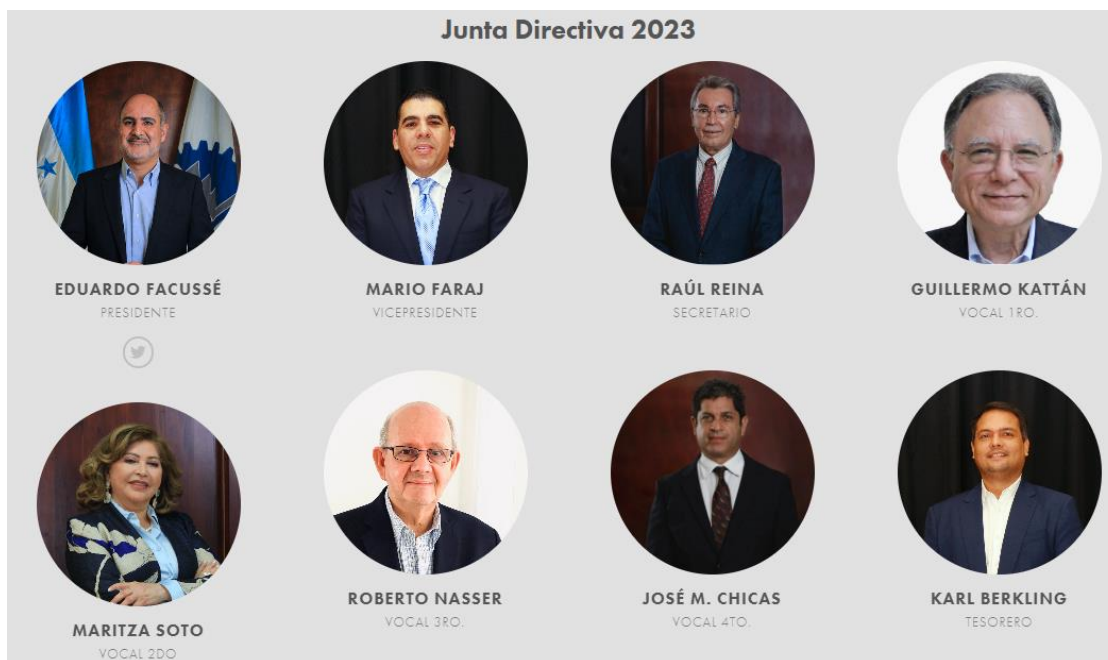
Junta Directiva 2023

EDUARDO FACUSSÉ
PRESIDENTE

MARIO FARAJ
VICEPRESIDENTE

RAÚL REINA
SECRETARIO

GUILLERMO KATTÁN
VOCAL 1RO.

MARITZA SOTO
VOCAL 2DO

ROBERTO NASSER
VOCAL 3RO.

JOSÉ M. CHICAS
VOCAL 4TO.

KARL BERKLING
TESORERO